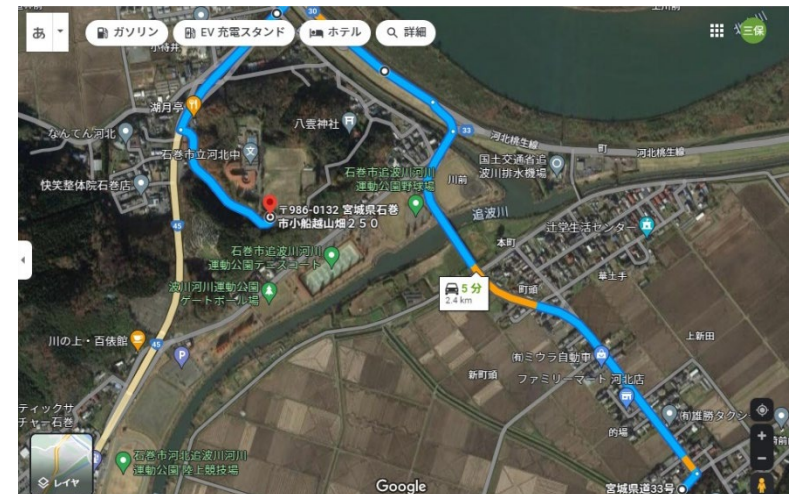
あ
ガソリン
EV 充電スタンド
ホテル
詳細
三保
30
小item井
湖月亭
八雲神社
なんてん河北
河北桃生線
町
河北桃生線
石巻市立河北中
33
国土交通省追波川排水機場
快笑整体院石巻店
石巻市追波川河川運動公園野球場
川前
〒986-0132 宮城県石巻市小船越山畑２５０
追波川
45
本町
辻堂生活センター
石巻市追波川河川運動公園テニスコート
華土手
5分
2.4 km
町頭
追波川河川運動公園ゲートボール場
上新田
川の上・百俵館
45
(有)ミウラ自動車
新町頭
ファミリーマート 河北店
ティックサチャー石巻
(有)雄勝タクシー
的場
石巻市河北追波川河川運動公園 陸上競技場
レイヤ
Google
宮城県道33号